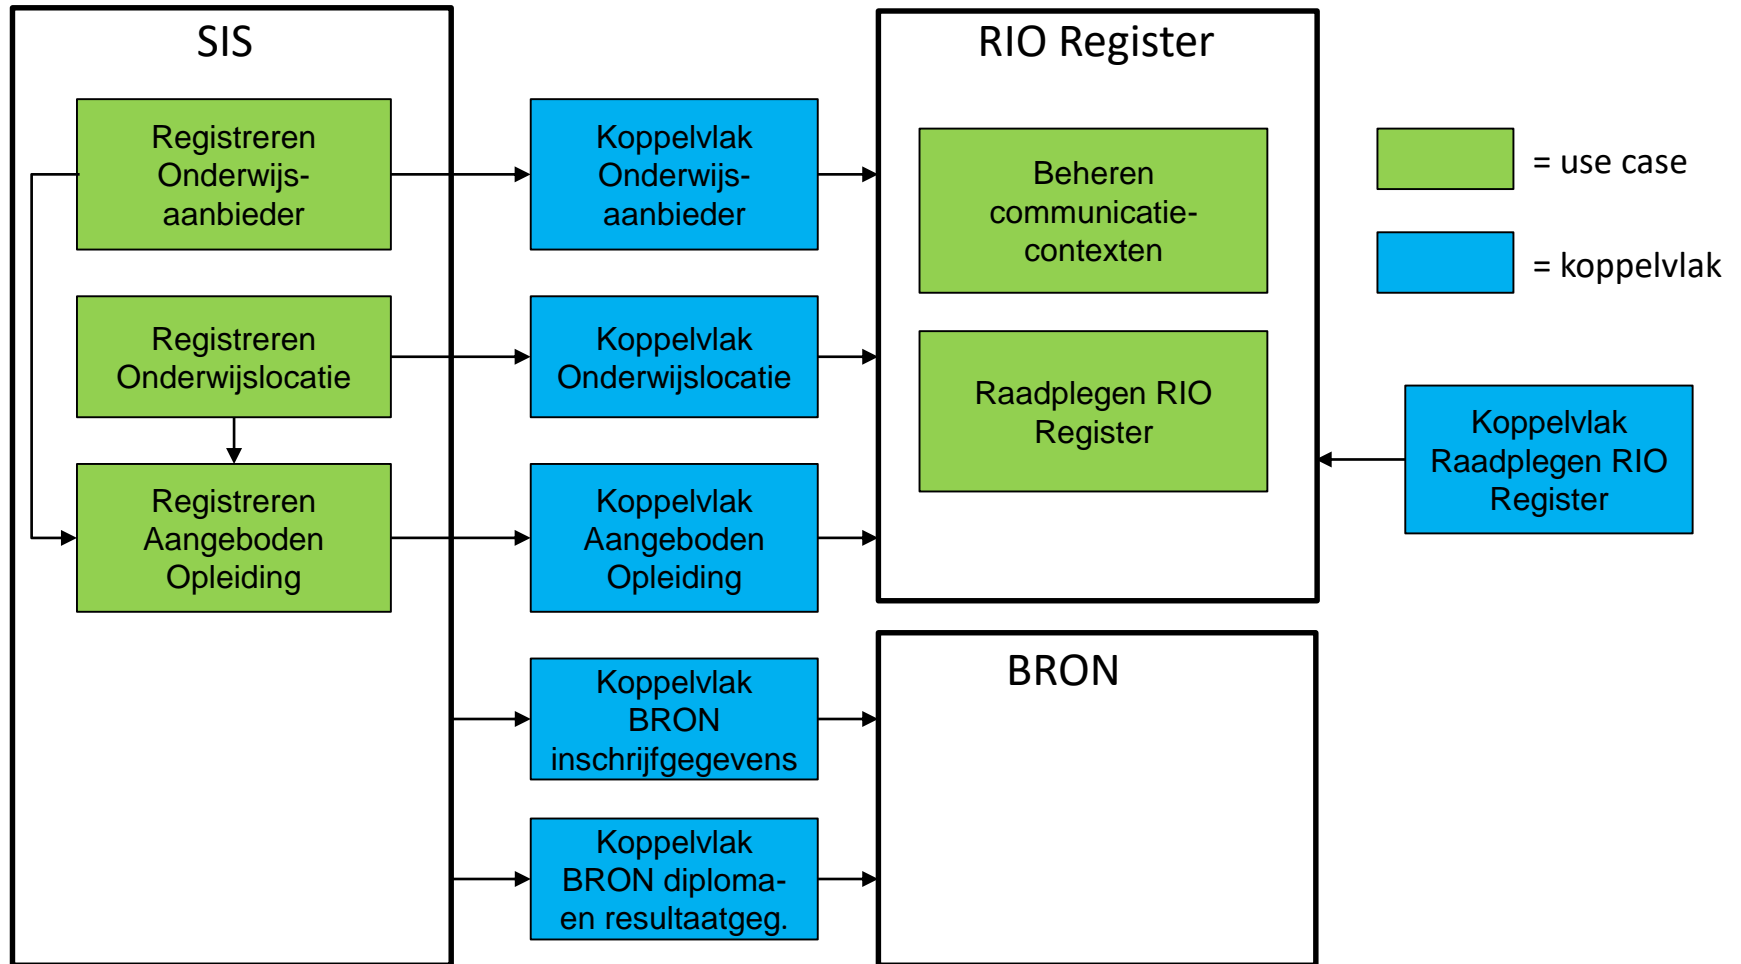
SIS

Registreren Onderwijs-aanbieder

Registreren Onderwijslocatie

Registreren Aangeboden Opleiding

Koppelvlak Onderwijs-aanbieder

Koppelvlak Onderwijslocatie

Koppelvlak Aangeboden Opleiding

Koppelvlak BRON inschrijfgegevens

Koppelvlak BRON diploma- en resultaatgeg.

RIO Register

Beheren communicatie-contexten

Raadplegen RIO Register

BRON

= use case

= koppelvlak

Koppelvlak Raadplegen RIO Register